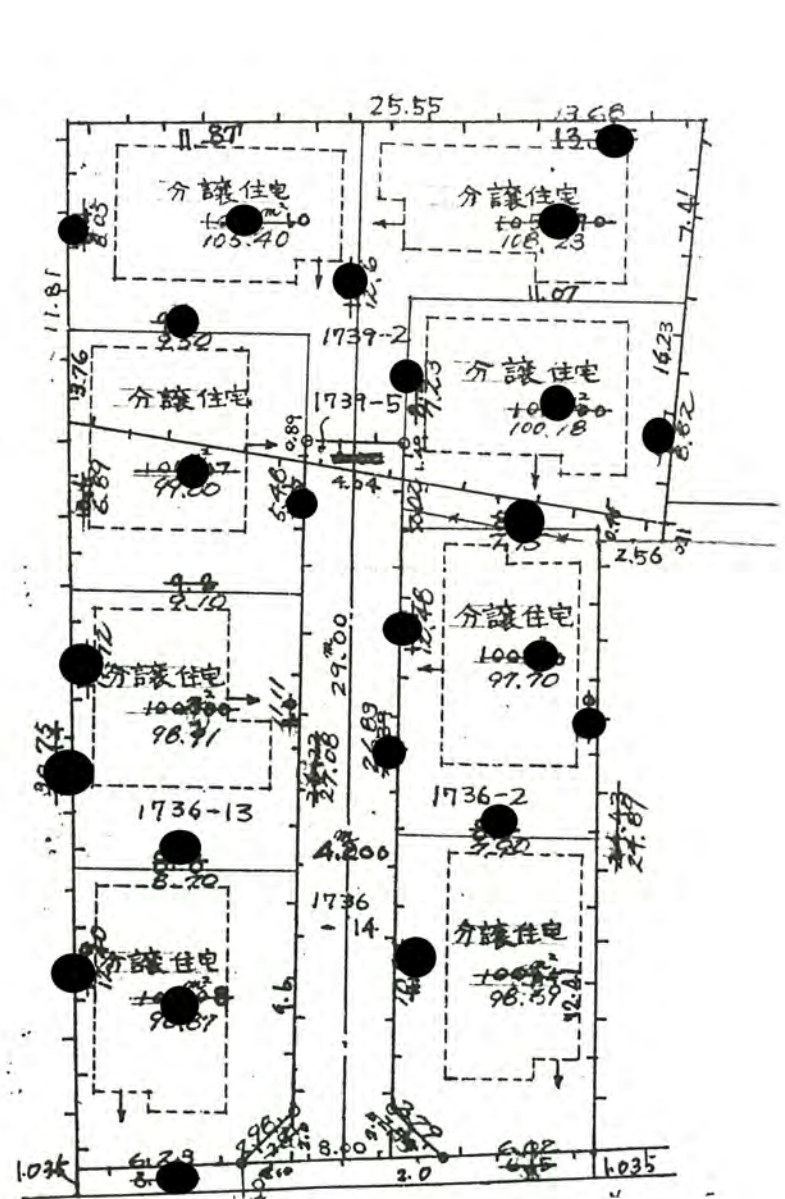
25.55
13.68
11.87
13.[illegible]
分譲住宅
105.40
分譲住宅
108.23
7.41
8.05
11.81
1739-2
11.07
2.50
3.76
分譲住宅
分譲住宅
100.18
16.23
1739-5
0.89
8.82
99.00
6.89
5.46
4.54
7.15
2.56
9.10
分譲住宅
97.70
10.46
分譲住宅
98.71
29.00
7.11
29.08
21.89
1736-13
1736-2
9.90
24.87
8.70
4.200
1736
-14
分譲住宅
分譲住宅
98.67
98.59
12.41
4.5
8.00
2.0
1.035
1.035
6.29